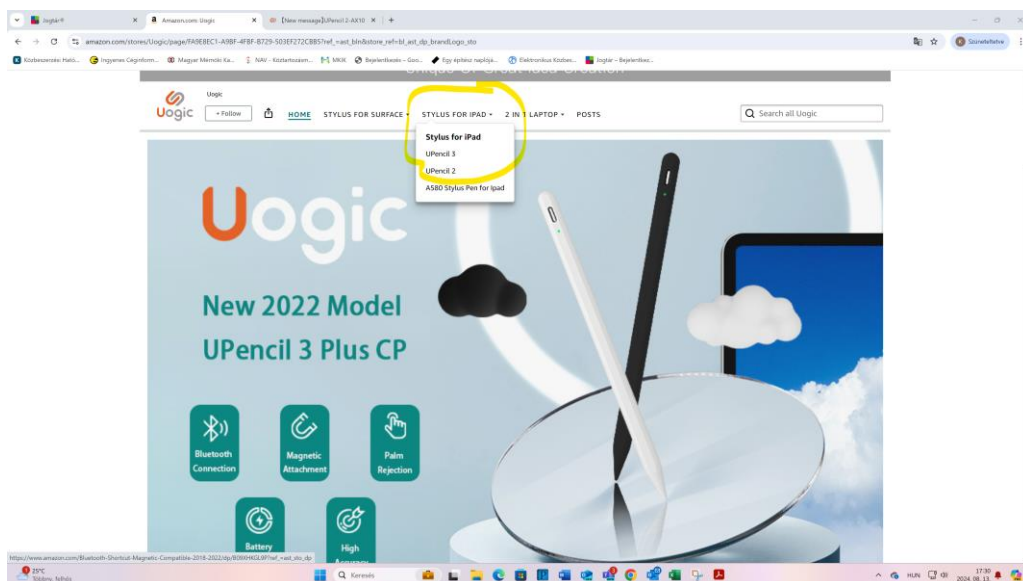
Joglár® | Amazon.com: Uogic | [New message] UPencil 2-AX10

amazon.com/stores/Uogic/page/FA9E8EC1-A9BF-4FBF-B729-503EF272CBB5?ref_=ast_bln&store_ref=bl_ast_dp_brandLogo_sto

Szüneteltetve

Közbeszerzési Hatós... | Ingyenes Cégínform... | Magyar Mérnöki Ka... | NAV - Köztartozásm... | MKIK | Bejelentkezés – Goo... | Egy építési naplójá... | Elektronikus Közbes... | Joglár – Bejelentkez...

Uogic

Uogic

+ Follow

HOME | STYLUS FOR SURFACE | STYLUS FOR IPAD | 2 IN 1 LAPTOP | POSTS

Search all Uogic

Stylus for iPad
UPencil 3
UPencil 2
A580 Stylus Pen for Ipad

Uogic

New 2022 Model
UPencil 3 Plus CP

Bluetooth Connection

Magnetic Attachment

Palm Rejection

Battery

High Accuracy

https://www.amazon.com/Bluetooth-Shortcut-Magnetic-Compatible-2018-2022/dp/B0BKHGL9P?ref_=ast_sto_dp

25°C
Többnyire felhős

Keresés

HUN

17:30
2024. 08. 13.